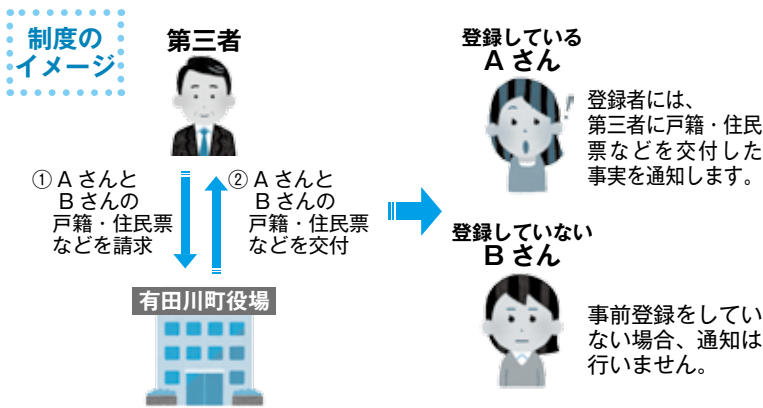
制度のイメージ

第三者

① A さんと B さんの戸籍・住民票などを請求

② A さんと B さんの戸籍・住民票などを交付

有田川町役場

登録している
A さん

登録者には、第三者に戸籍・住民票などを交付した事実を通知します。

登録していない
B さん

事前登録をしていない場合、通知は行いません。